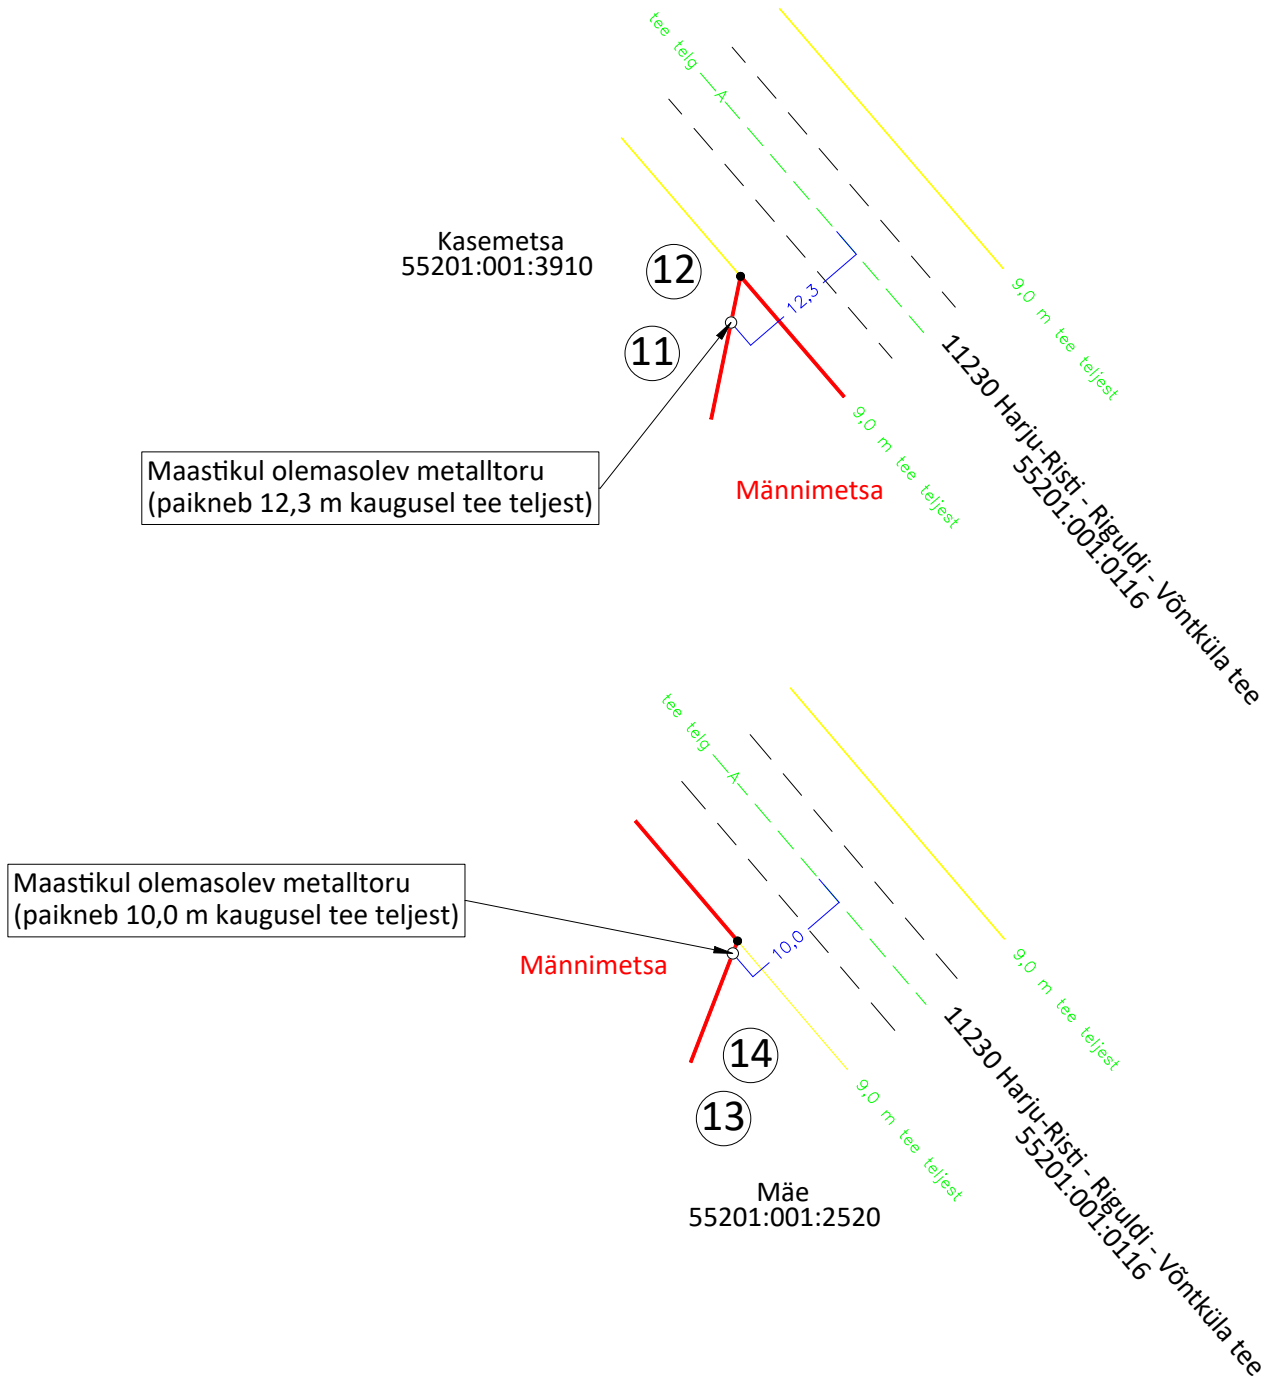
tee telg —A—

Kasemetsa
55201:001:3910

12

11

12,3

9,0 m tee teljest

9,0 m tee teljest

11230 Harju-Risti - Riguldi - Võntküla tee
55201:001:0116

Maastikul olemasolev metalltoru
(paikneb 12,3 m kaugusel tee teljest)

Männimetsa

tee telg —A—

Maastikul olemasolev metalltoru
(paikneb 10,0 m kaugusel tee teljest)

10,0

Männimetsa

9,0 m tee teljest

11230 Harju-Risti - Riguldi - Võntküla tee
55201:001:0116

14

13

9,0 m tee teljest

Mäe
55201:001:2520